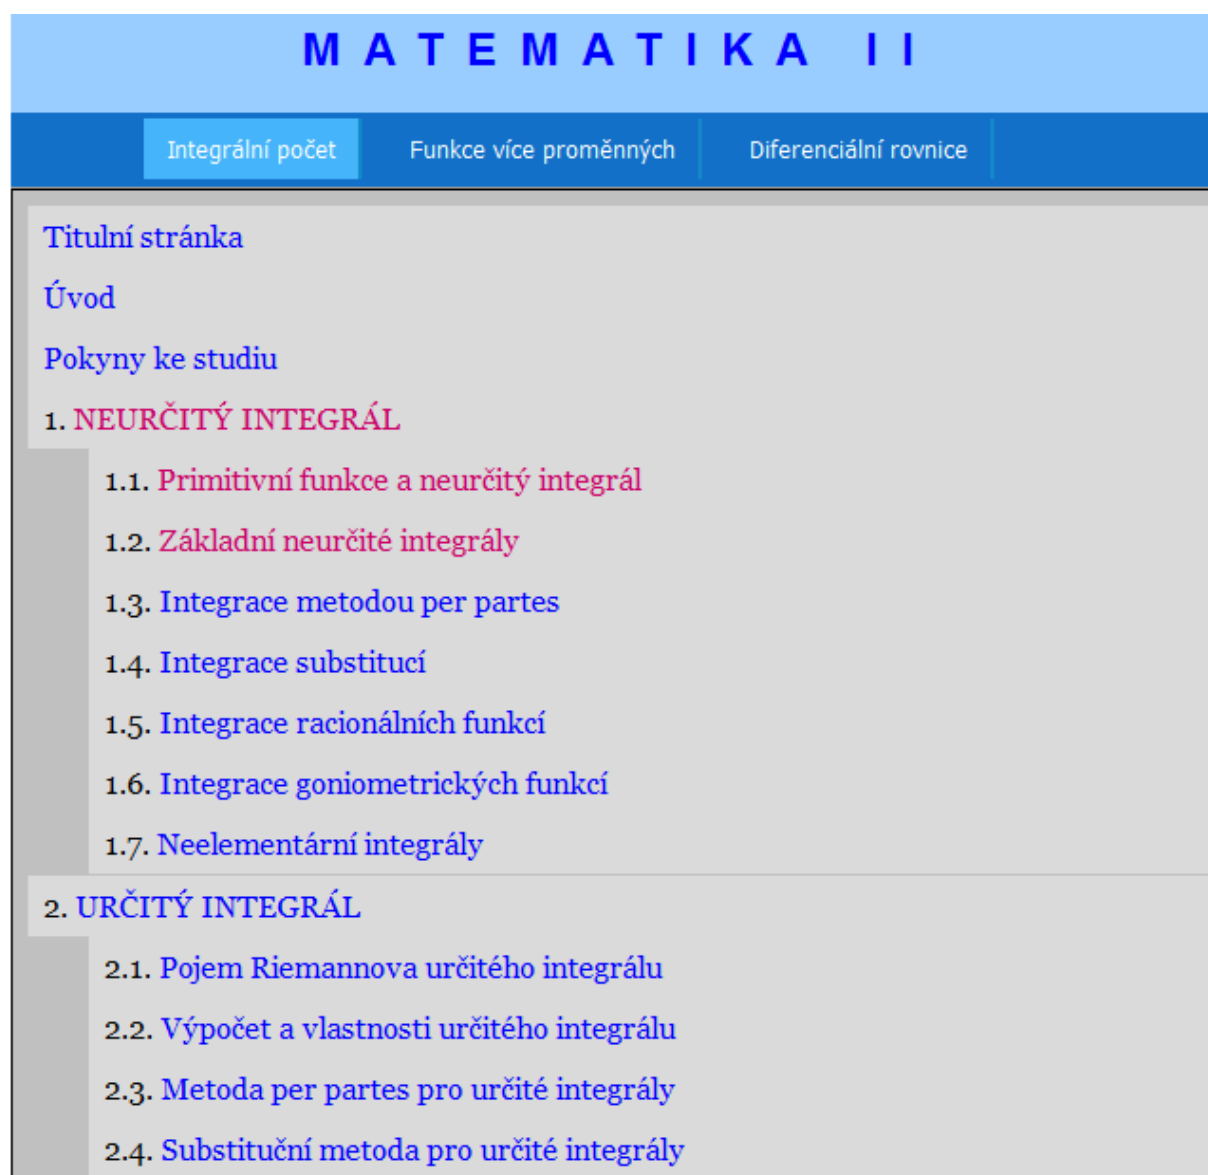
MATEMATIKA II

Integrální počet
Funkce více proměnných
Diferenciální rovnice

Titulní stránka

Úvod

Pokyny ke studiu

1. NEURČITÝ INTEGRÁL

1.1. Primitivní funkce a neurčitý integrál

1.2. Základní neurčité integrály

1.3. Integrace metodou per partes

1.4. Integrace substitucí

1.5. Integrace racionálních funkcí

1.6. Integrace goniometrických funkcí

1.7. Neelementární integrály

2. URČITÝ INTEGRÁL

2.1. Pojem Riemannova určitého integrálu

2.2. Výpočet a vlastnosti určitého integrálu

2.3. Metoda per partes pro určité integrály

2.4. Substituční metoda pro určité integrály